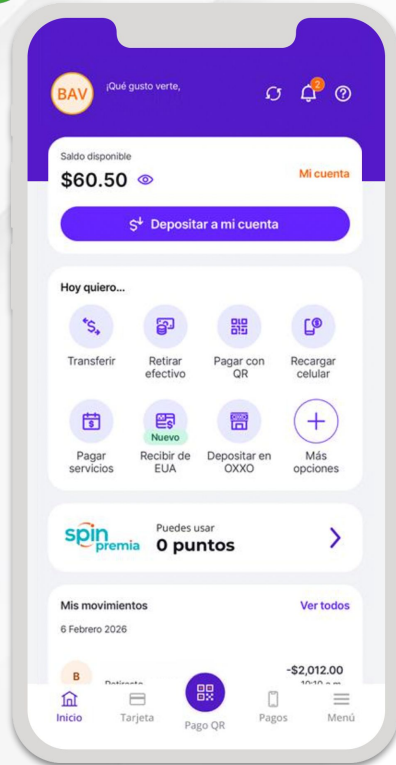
BAV ¡Qué gusto verte,

2

Saldo disponible
$60.50
Mi cuenta

Depositar a mi cuenta

Hoy quiero...

Transferir
Retirar efectivo
Pagar con QR
Recargar celular

Pagar servicios
Nuevo
Recibir de EUA
Depositar en OXXO
Más opciones

spin premia
Puedes usar
0 puntos

Mis movimientos
Ver todos
6 Febrero 2026

B
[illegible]
-$2,012.00
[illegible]

Inicio
Tarjeta
Pago QR
Pagos
Menú